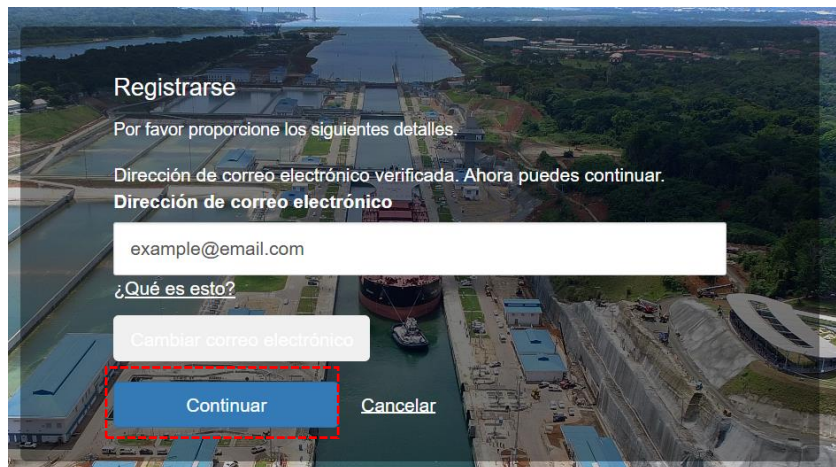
Registrarse

Por favor proporcione los siguientes detalles.

Dirección de correo electrónico verificada. Ahora puedes continuar.

**Dirección de correo electrónico**

example@email.com

¿Qué es esto?

Cambiar correo electrónico

Continuar

Cancelar